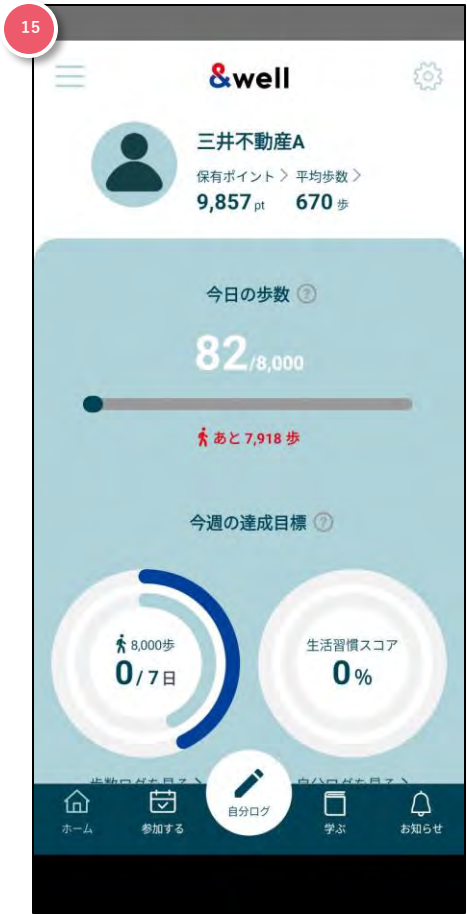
15

&well

三井不動産A

保有ポイント > 平均歩数 >

9,857 pt 670 歩

今日の歩数 ?

82/8,000

あと 7,918 歩

今週の達成目標 ?

8,000歩

0/7日

生活習慣スコア

0%

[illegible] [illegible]

ホーム 参加する 自分ログ 学ぶ お知らせ